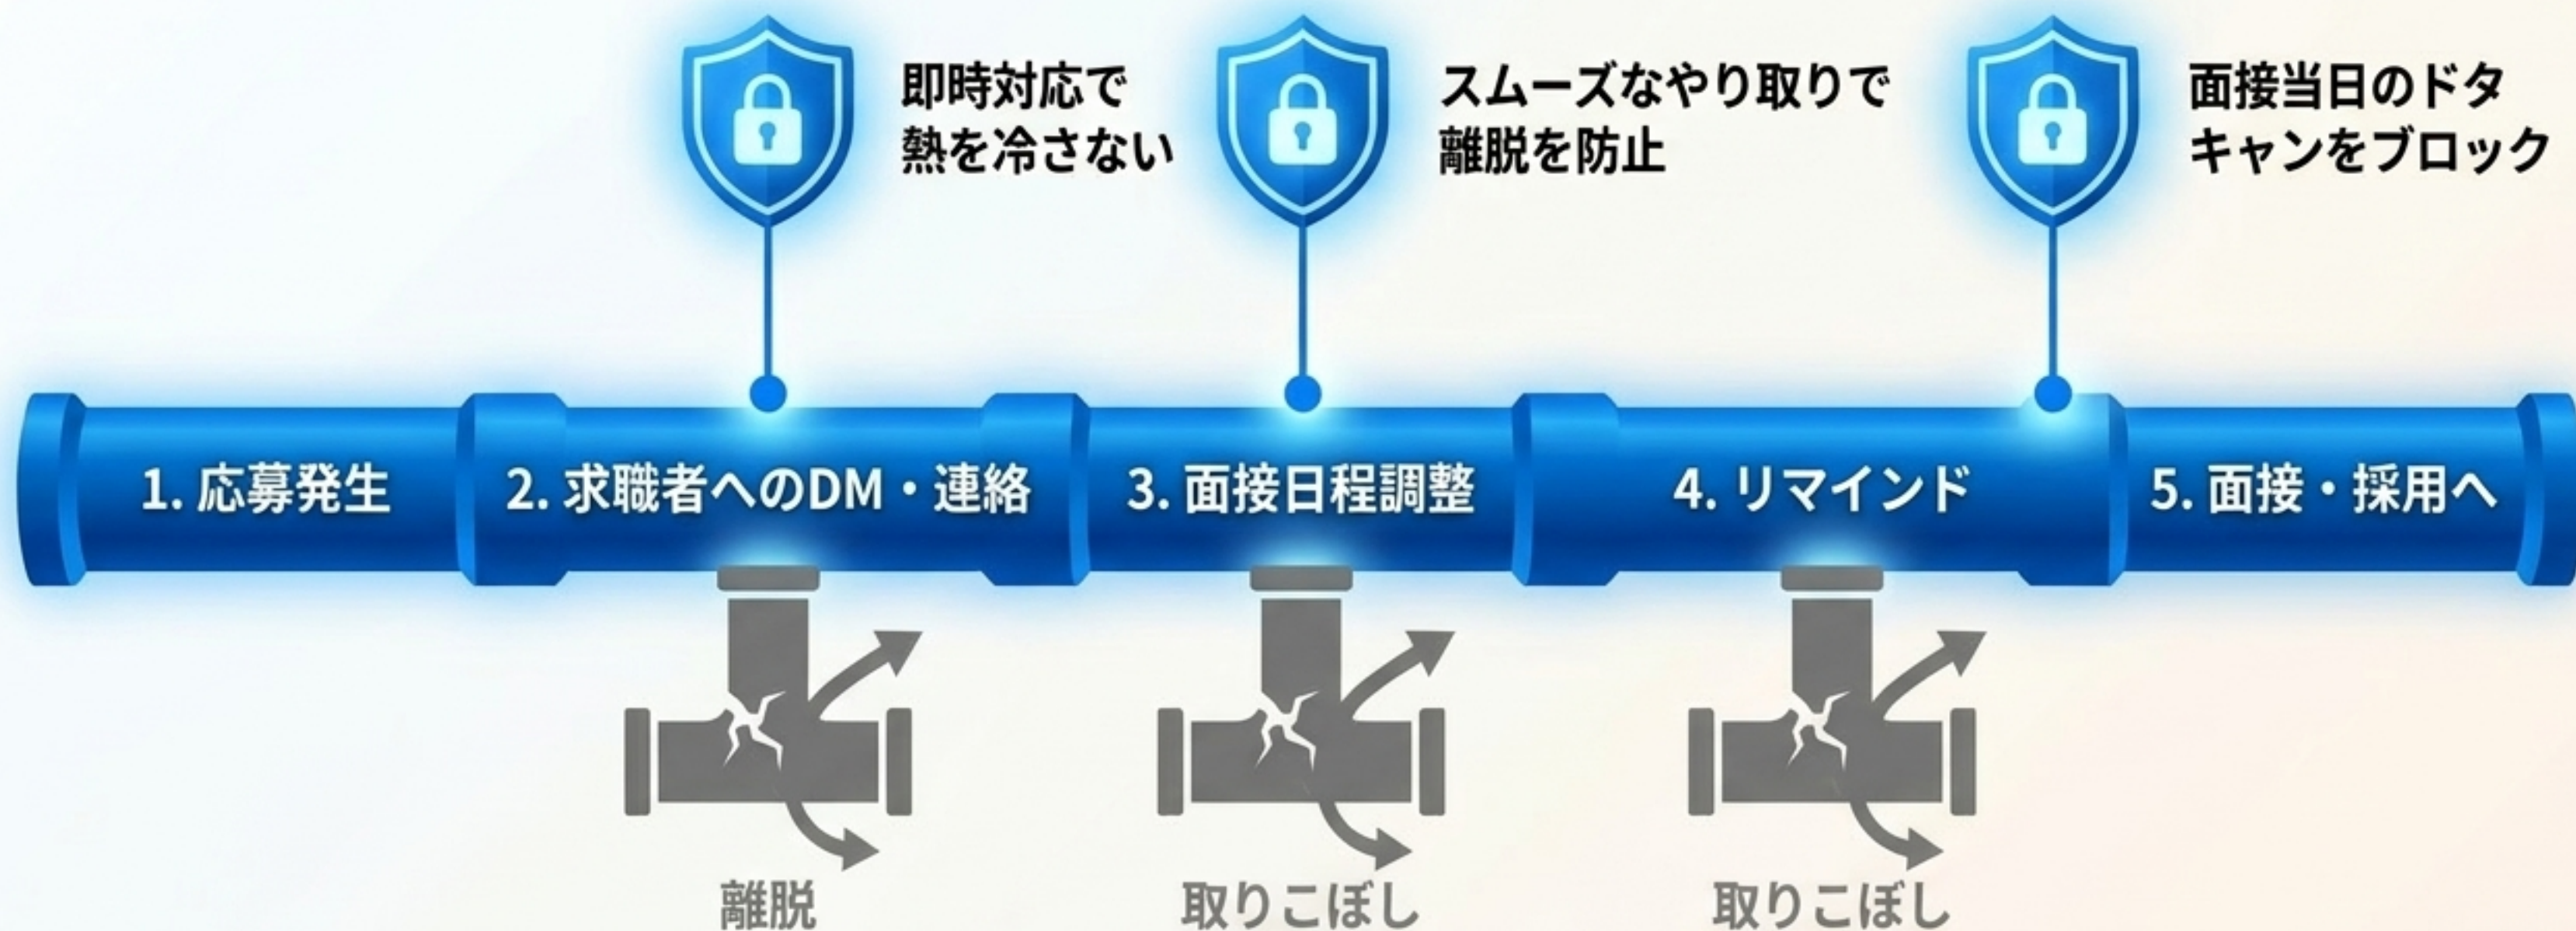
即時対応で
熱を冷さない

スムーズなやり取りで
離脱を防止

面接当日のドタ
キャンをブロック

1. 応募発生

2. 求職者へのDM・連絡

3. 面接日程調整

4. リマインド

5. 面接・採用へ

離脱

取りこぼし

取りこぼし